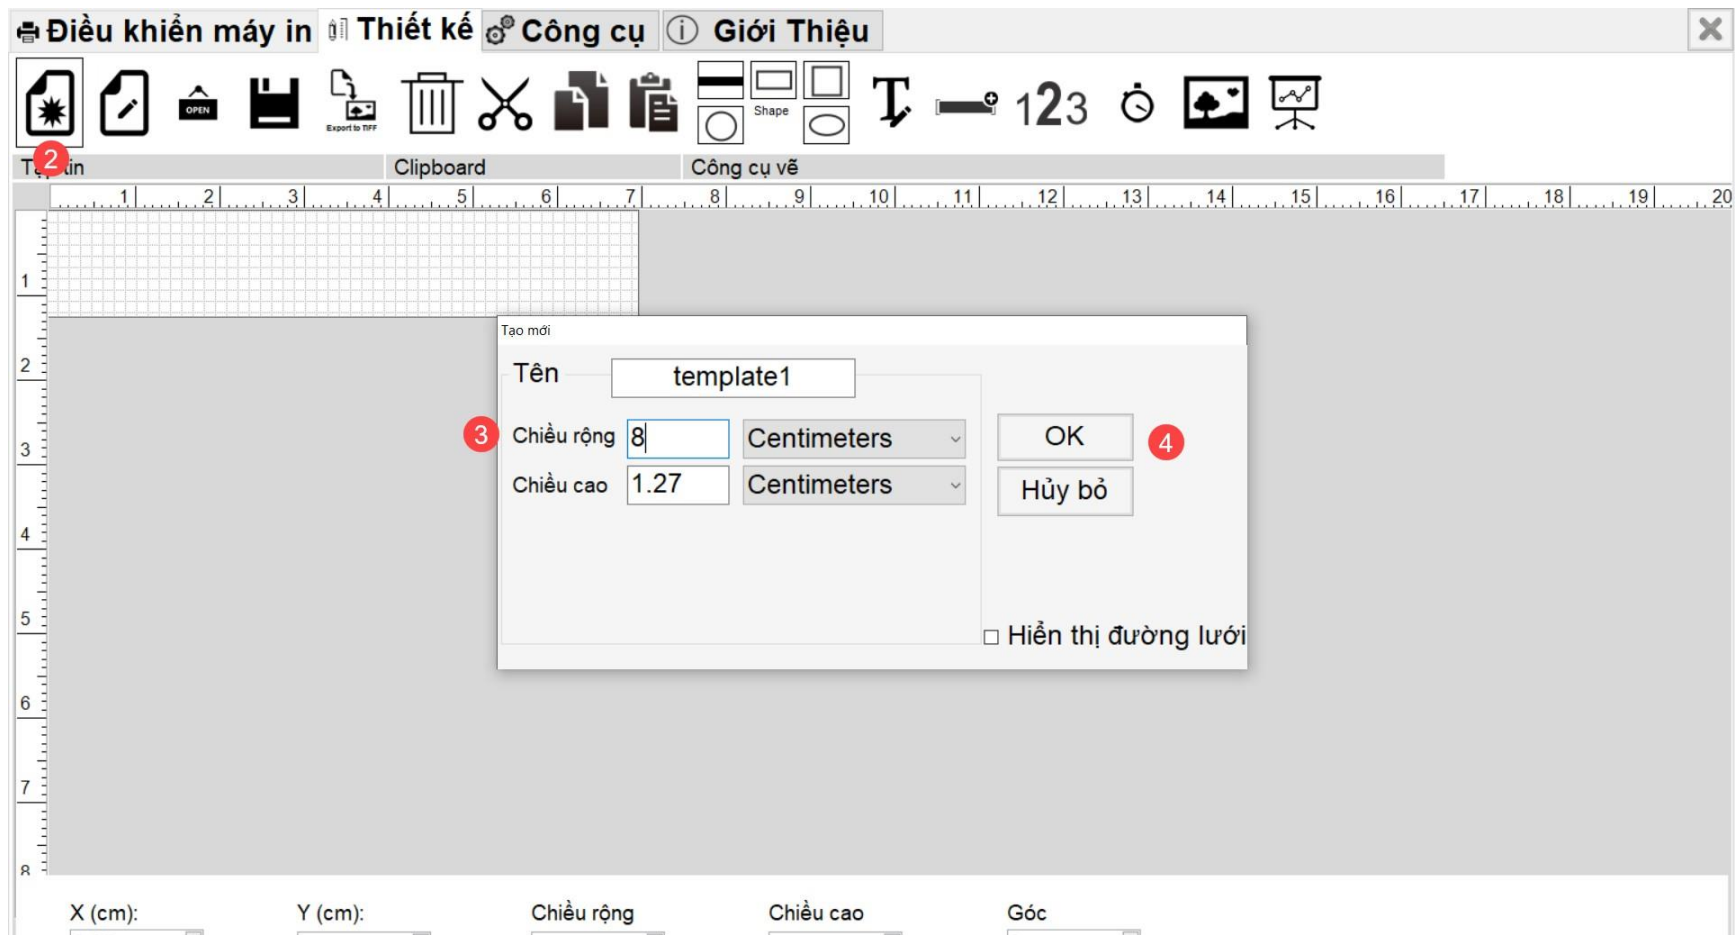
Điều khiển máy in Thiết kế Công cụ Giới Thiệu

OPEN Export to TIFF Shape 123

T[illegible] tin 2 Clipboard Công cụ vẽ

1 2 3 4 5 6 7 8 9 10 11 12 13 14 15 16 17 18 19 20

1 2 3 4 5 6 7 8

Tạo mới

Tên template1

3 Chiều rộng 8 Centimeters

Chiều cao 1.27 Centimeters

OK 4

Hủy bỏ

Hiển thị đường lưới

X (cm): Y (cm): Chiều rộng Chiều cao Góc